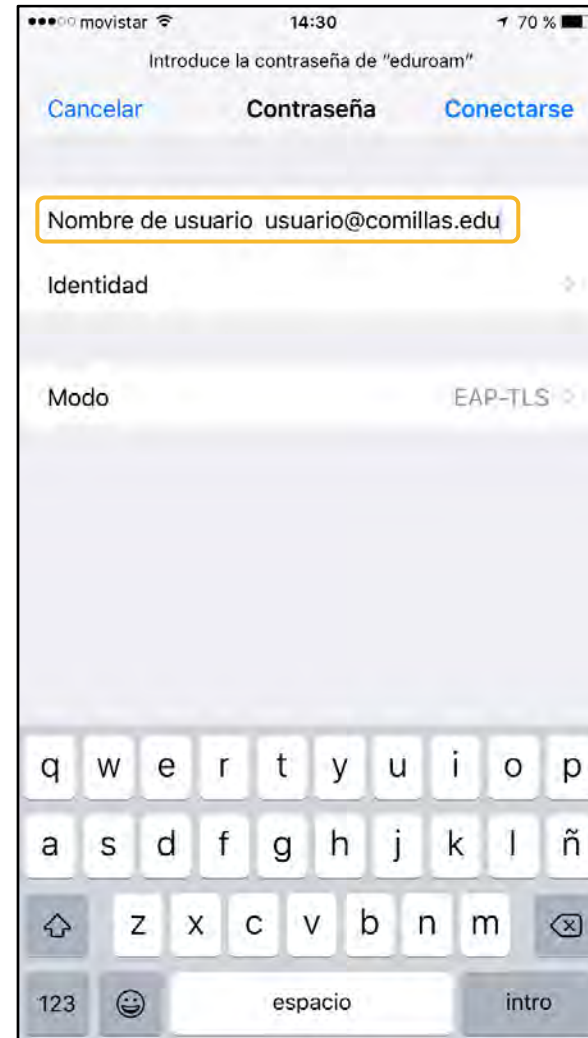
movistar 14:30 70 %

Introduce la contraseña de "eduroam"

Cancelar Contraseña Conectarse

Nombre de usuario usuario@comillas.edu

Identidad

Modo EAP-TLS

q w e r t y u i o p
a s d f g h j k l ñ
z x c v b n m
123 espacio intro